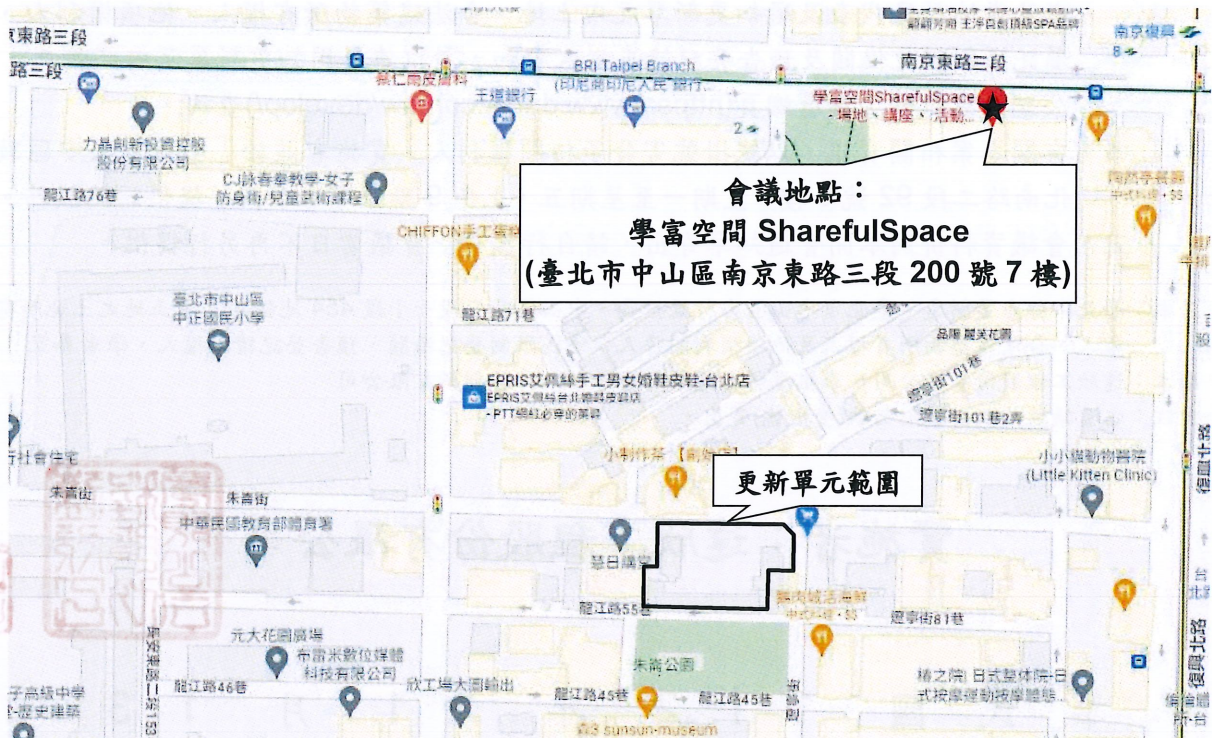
南京東路三段
南京東路三段
南京東路三段
BRI Taipei Branch
(印尼商印尼人民銀行...
王道銀行
蔡仁南皮膚科
南京復興
學富空間SharefulSpace
- 場地、講座、活動...
力晶創新投資控股股份有限公司
CJ詠春拳教學-女子防身術/兒童武術課程
龍江路76巷
CHIFFON手工蛋糕
臺北市中山區中正國民小學
龍江路71巷
EPRIS艾佩絲手工男女婚鞋皮鞋-台北店
EPRIS艾佩絲台北婚鞋皮鞋店
- PTT網紅必吃的某鞋
品羅 麗美花園
遼寧街101巷
遼寧街101巷2弄
小小貓動物醫院
(Little Kitten Clinic)
小科作茶
朱崙街
朱崙街
中華民國教育部體育署
慧日講堂
龍江路55巷
遼寧街81巷
元大花園廣場
布雷米數位媒體科技有限公司
朱崙公園
龍江路46巷
欣工場大圓輪出
龍江路45巷
龍江路45巷
森3 sunsun-museum
椿之院 日式整体院-日式按摩理動按摩體態...
復興北路
會議地點：
學富空間 SharefulSpace
(臺北市中山區南京東路三段 200 號 7 樓)
更新單元範圍